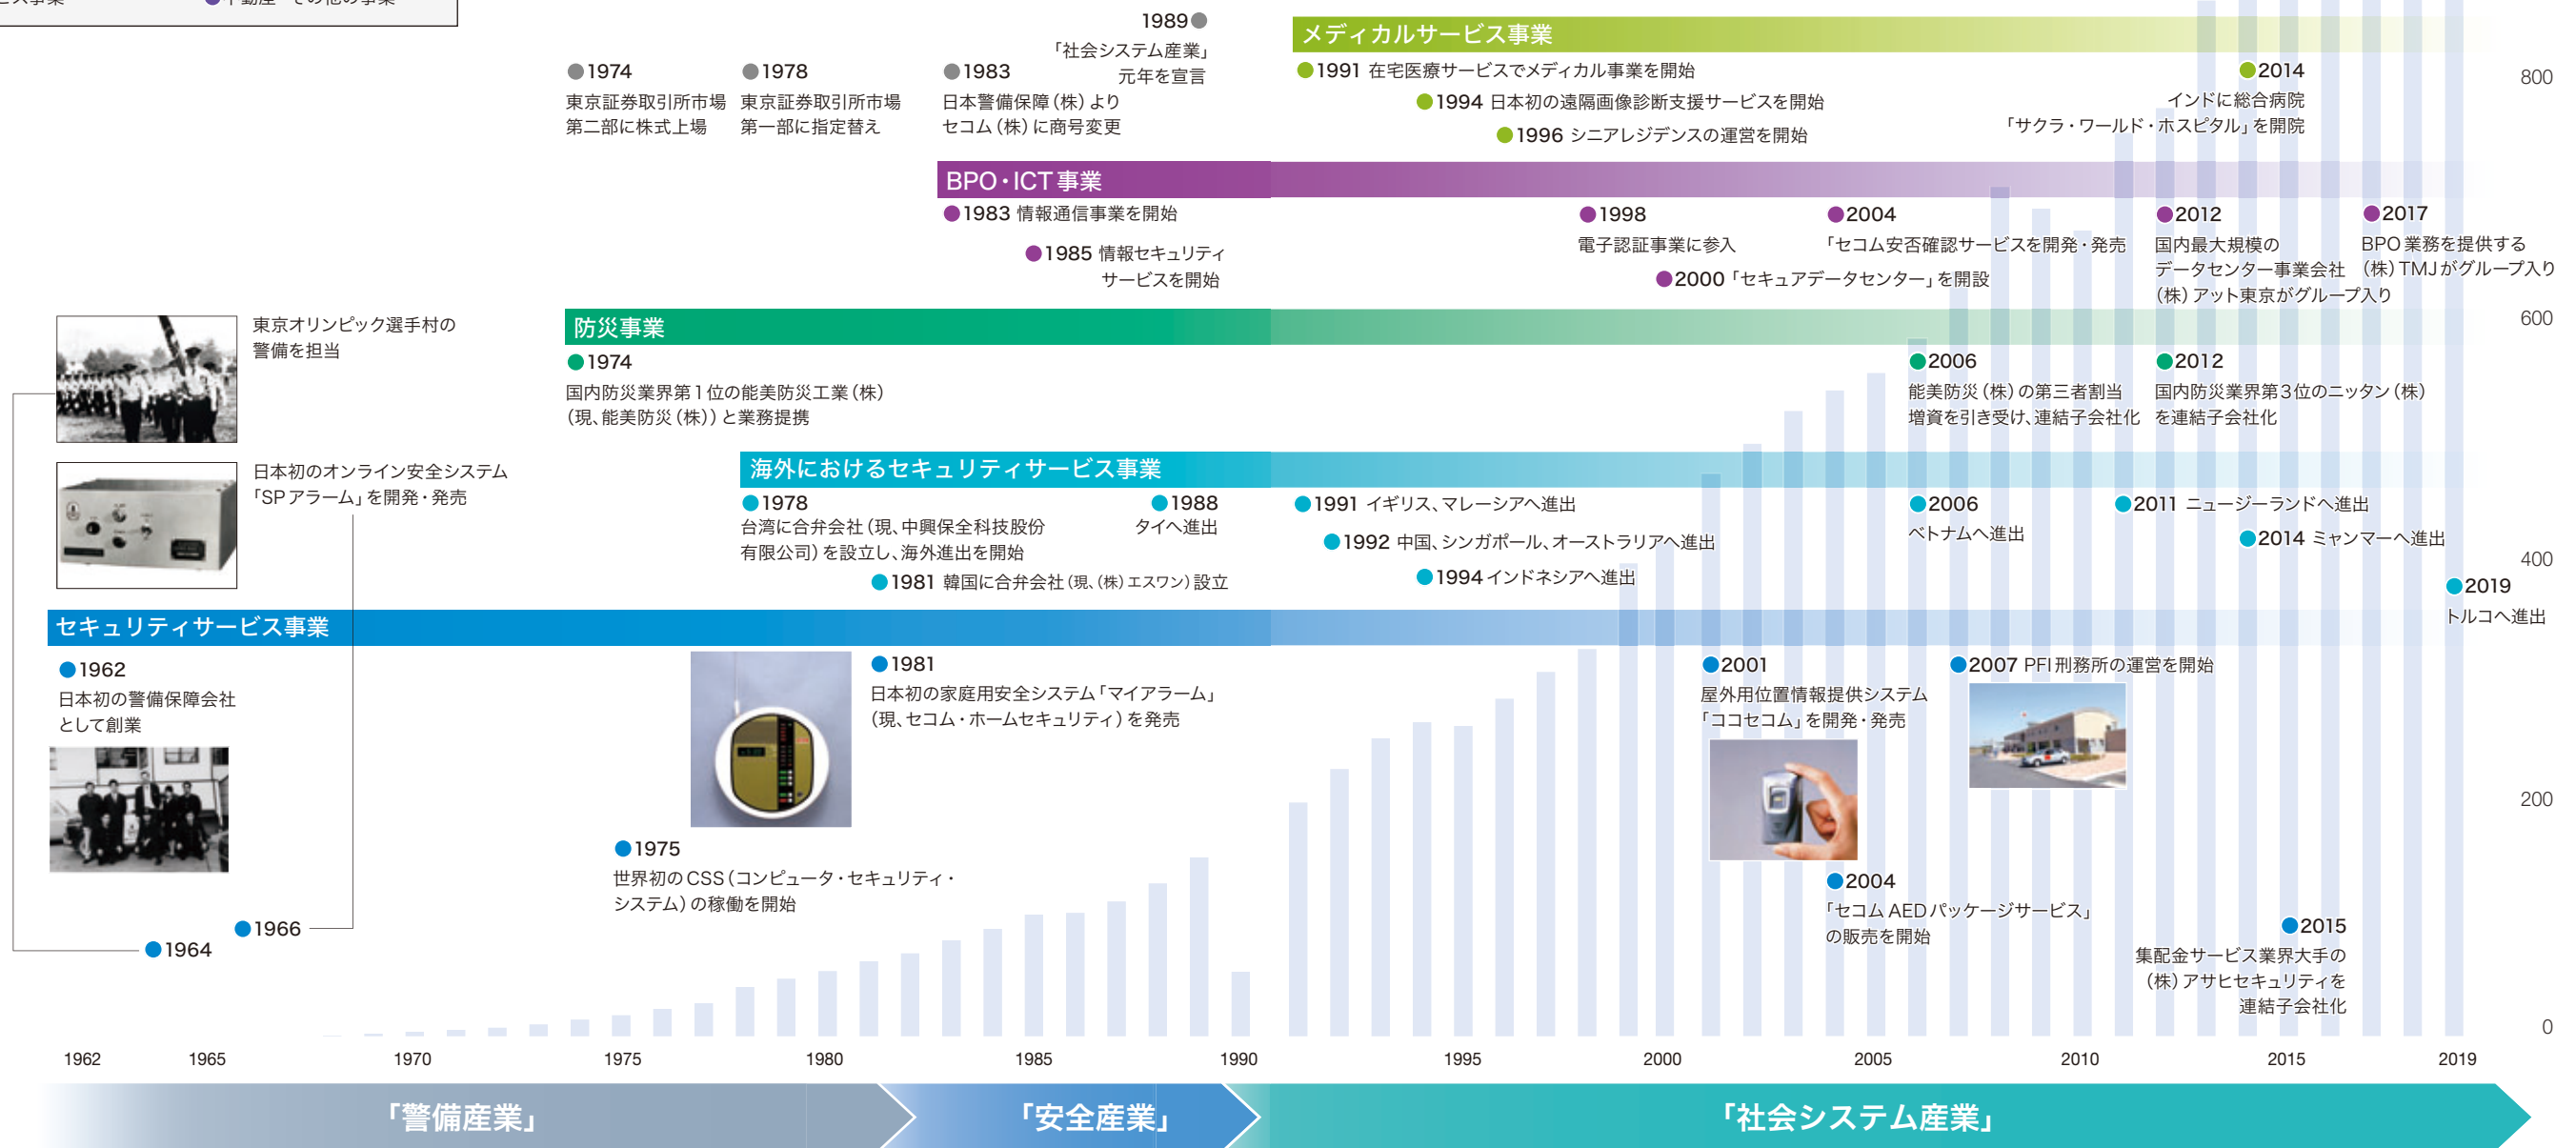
ス事業　不動産・その他の事業

1974
東京証券取引所市場第二部に株式上場

1978
東京証券取引所市場第一部に指定替え

1983
日本警備保障（株）よりセコム（株）に商号変更

1989
「社会システム産業」元年を宣言

メディカルサービス事業
1991 在宅医療サービスでメディカル事業を開始
1994 日本初の遠隔画像診断支援サービスを開始
1996 シニアレジデンスの運営を開始
2014
インドに総合病院「サクラ・ワールド・ホスピタル」を開院

BPO・ICT事業
1983 情報通信事業を開始
1985 情報セキュリティサービスを開始
1998
電子認証事業に参入
2000「セキュアデータセンター」を開設
2004
「セコム安否確認サービスを開発・発売
2012
国内最大規模のデータセンター事業会社（株）アット東京がグループ入り
2017
BPO業務を提供する（株）TMJがグループ入り

東京オリンピック選手村の警備を担当

防災事業
1974
国内防災業界第1位の能美防災工業（株）（現、能美防災（株））と業務提携
2006
能美防災（株）の第三者割当増資を引き受け、連結子会社化
2012
国内防災業界第3位のニッタン（株）を連結子会社化

日本初のオンライン安全システム「SPアラーム」を開発・発売

海外におけるセキュリティサービス事業
1978
台湾に合弁会社（現、中興保全科技股份有限公司）を設立し、海外進出を開始
1988
タイへ進出
1981 韓国に合弁会社（現、（株）エスワン）設立
1991 イギリス、マレーシアへ進出
1992 中国、シンガポール、オーストラリアへ進出
1994 インドネシアへ進出
2006
ベトナムへ進出
2011 ニュージーランドへ進出
2014 ミャンマーへ進出
2019
トルコへ進出

セキュリティサービス事業
1962
日本初の警備保障会社として創業
1981
日本初の家庭用安全システム「マイアラーム」（現、セコム・ホームセキュリティ）を発売
1975
世界初のCSS（コンピュータ・セキュリティ・システム）の稼働を開始
1966
1964
2001
屋外用位置情報提供システム「ココセコム」を開発・発売
2007 PFI刑務所の運営を開始
2004
「セコムAEDパッケージサービス」の販売を開始
2015
集配金サービス業界大手の（株）アサヒセキュリティを連結子会社化

800
600
400
200
0

1962 1965 1970 1975 1980 1985 1990 1995 2000 2005 2010 2015 2019

「警備産業」　「安全産業」　「社会システム産業」